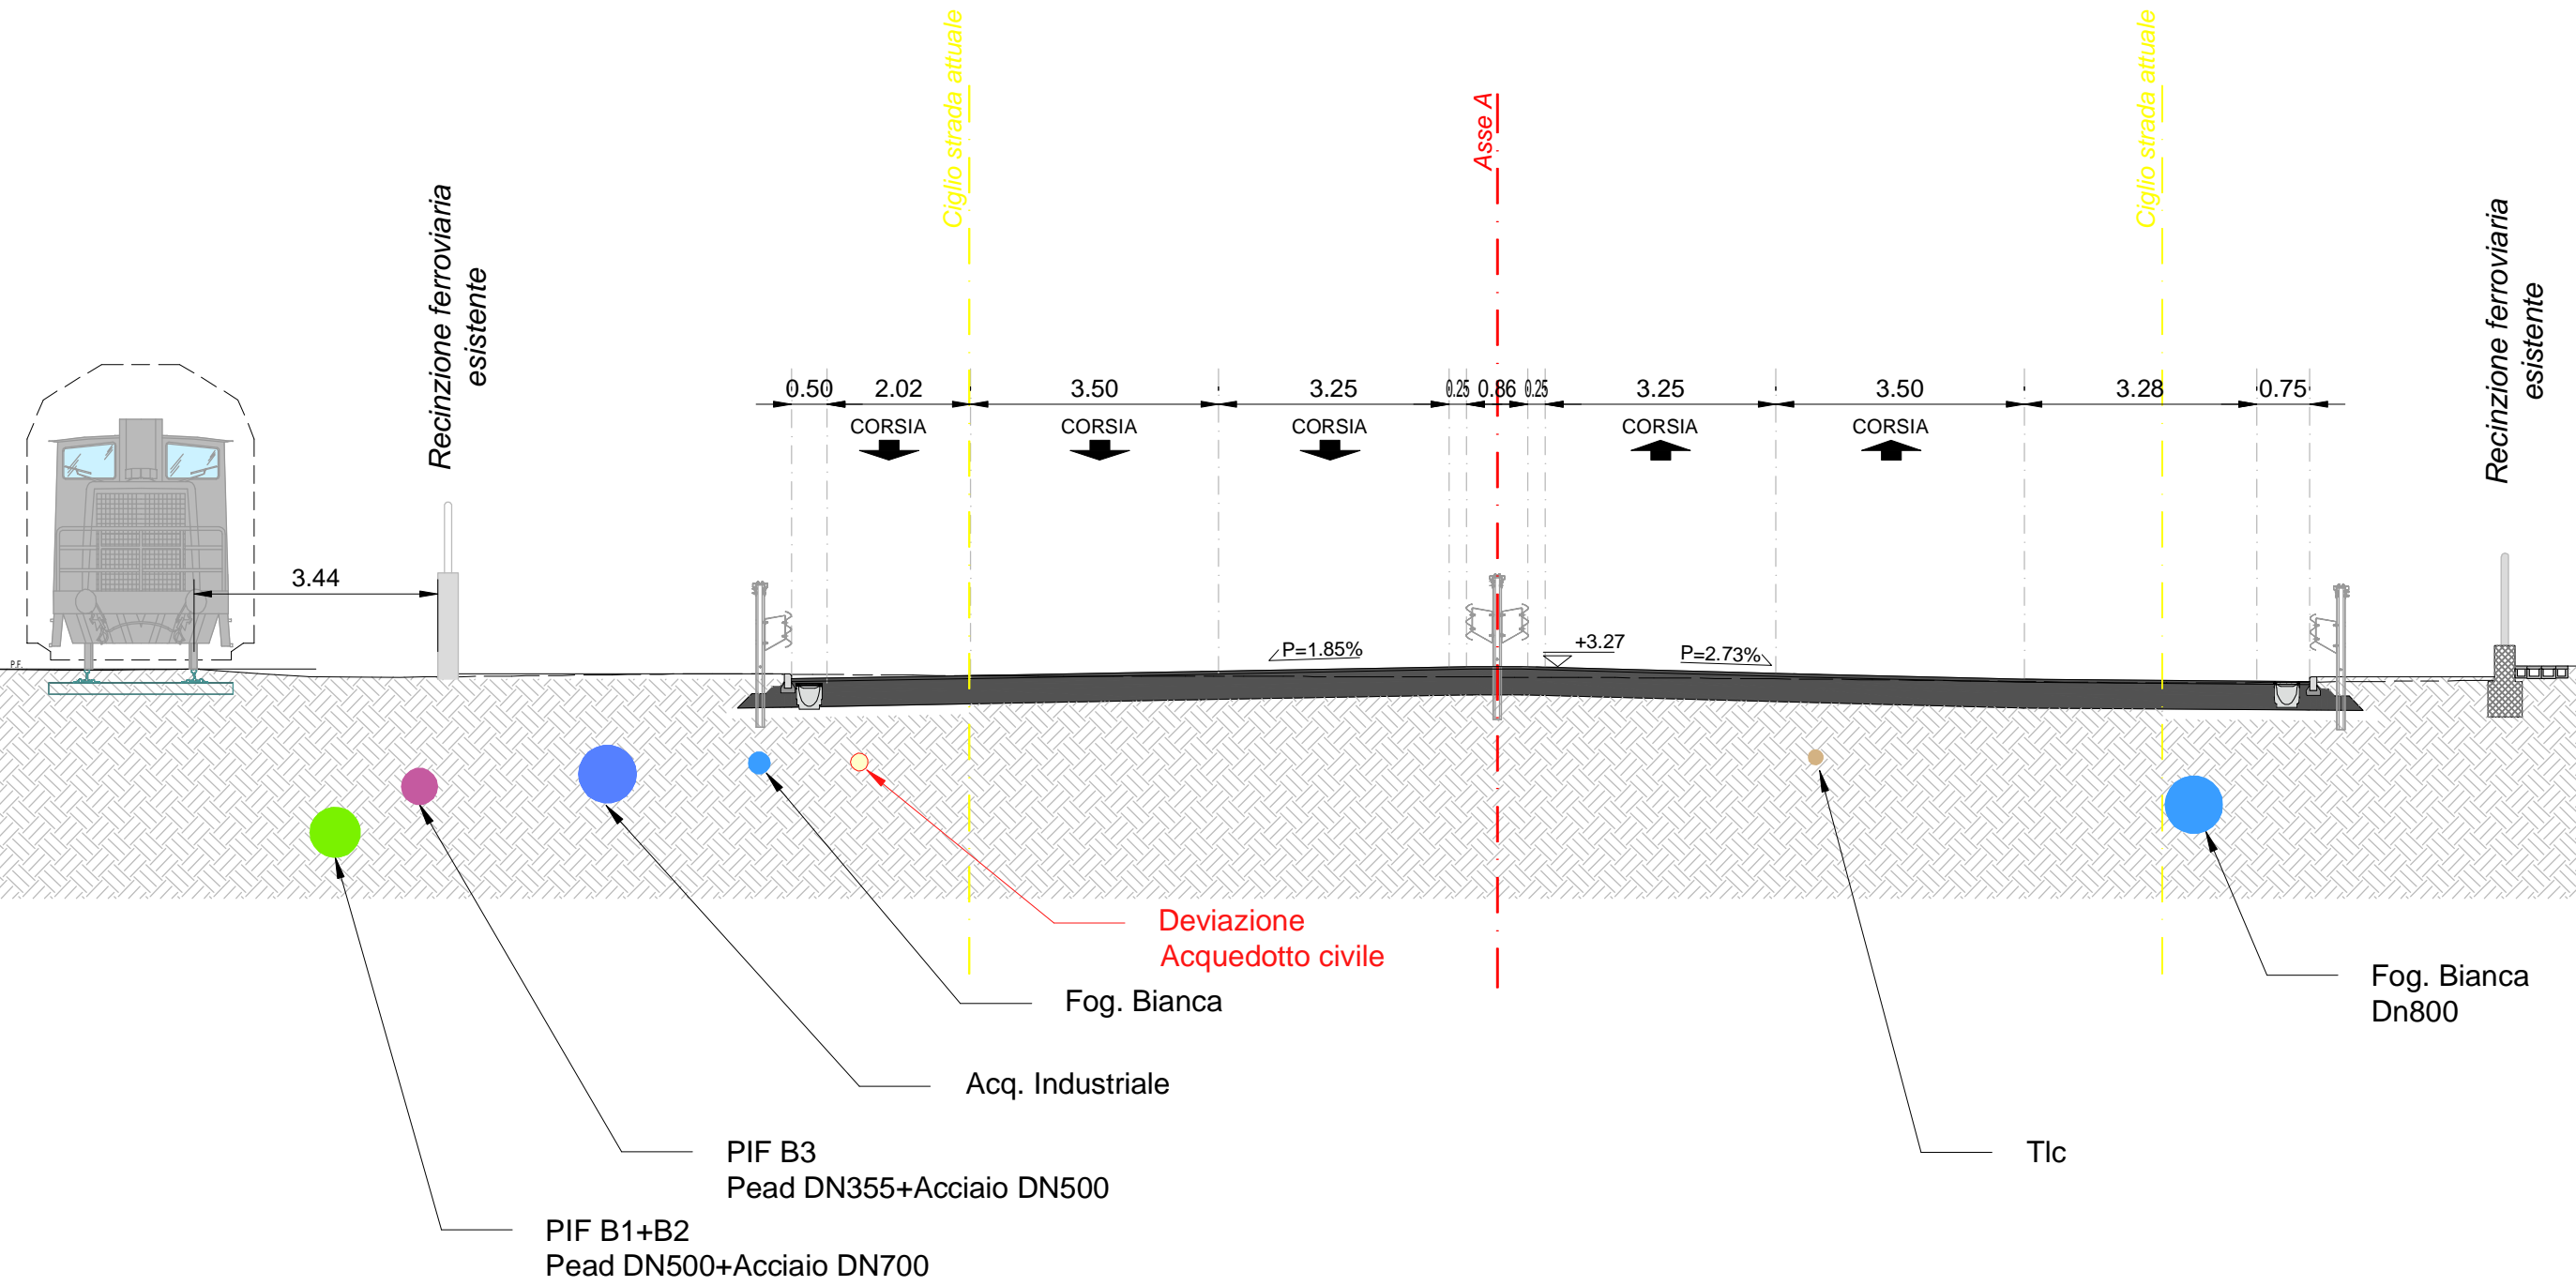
Recinzione ferroviaria esistente

Ciglio strada attuale

Asse A

Ciglio strada attuale

Recinzione ferroviaria esistente

0.50 2.02 3.50 3.25 0.25 0.86 0.25 3.25 3.50 3.28 0.75

CORSIA CORSIA CORSIA CORSIA CORSIA

3.44

P.F.

P=1.85%

+3.27

P=2.73%

Deviazione
Acquedotto civile

Fog. Bianca

Acq. Industriale

PIF B3
Pead DN355+Acciaio DN500

PIF B1+B2
Pead DN500+Acciaio DN700

Tlc

Fog. Bianca
Dn800